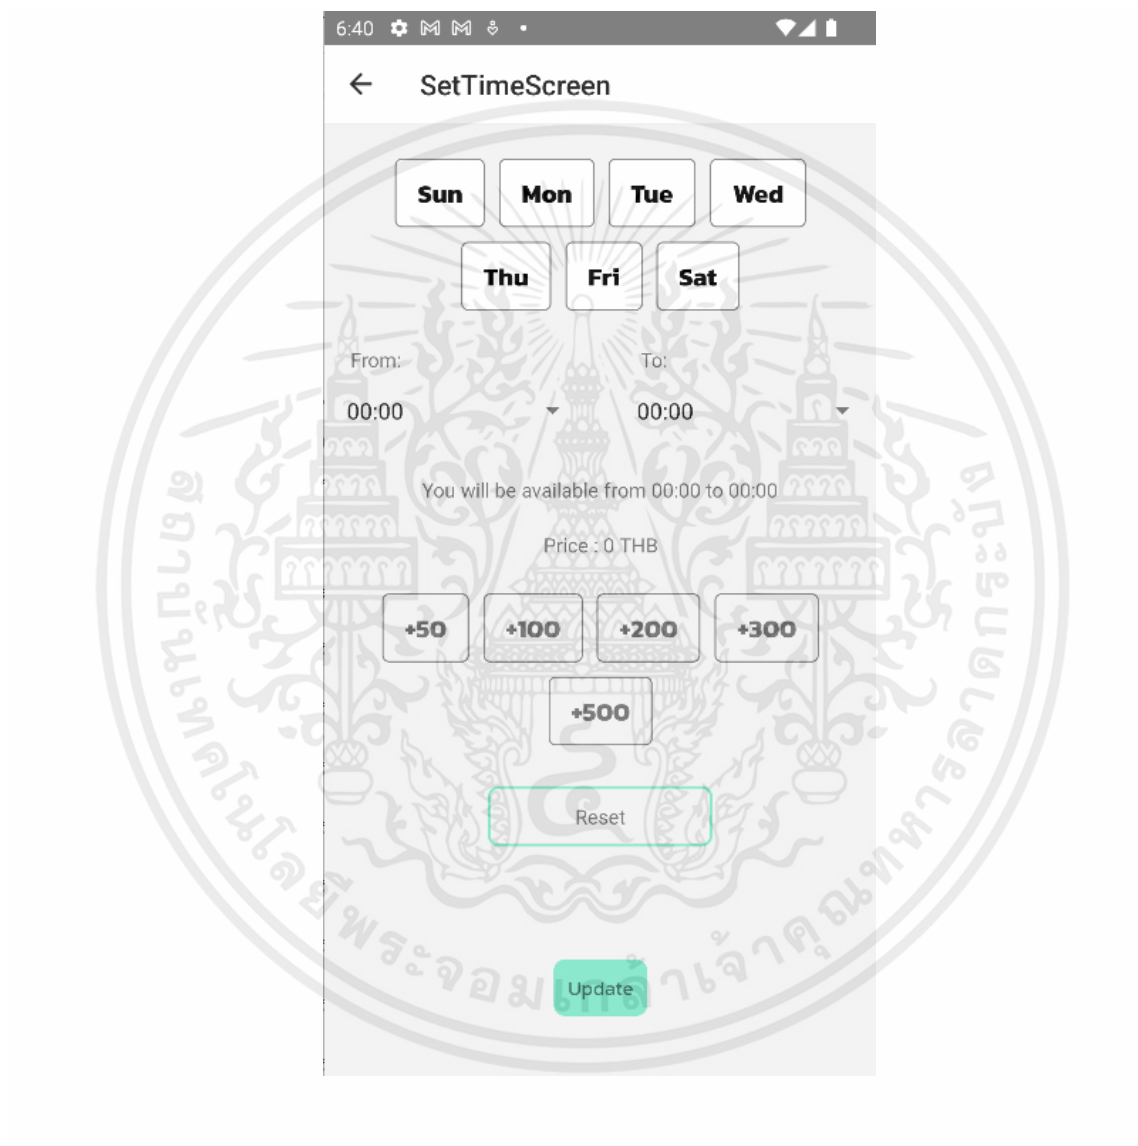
6:40

SetTimeScreen

Sun Mon Tue Wed

Thu Fri Sat

From:

00:00

To:

00:00

You will be available from 00:00 to 00:00

Price : 0 THB

+50 +100 +200 +300

+500

Reset

Update

มหาวิทยาลัยเทคโนโลยีพระจอมเกล้าเจ้าคุณทหารลาดกระบัง